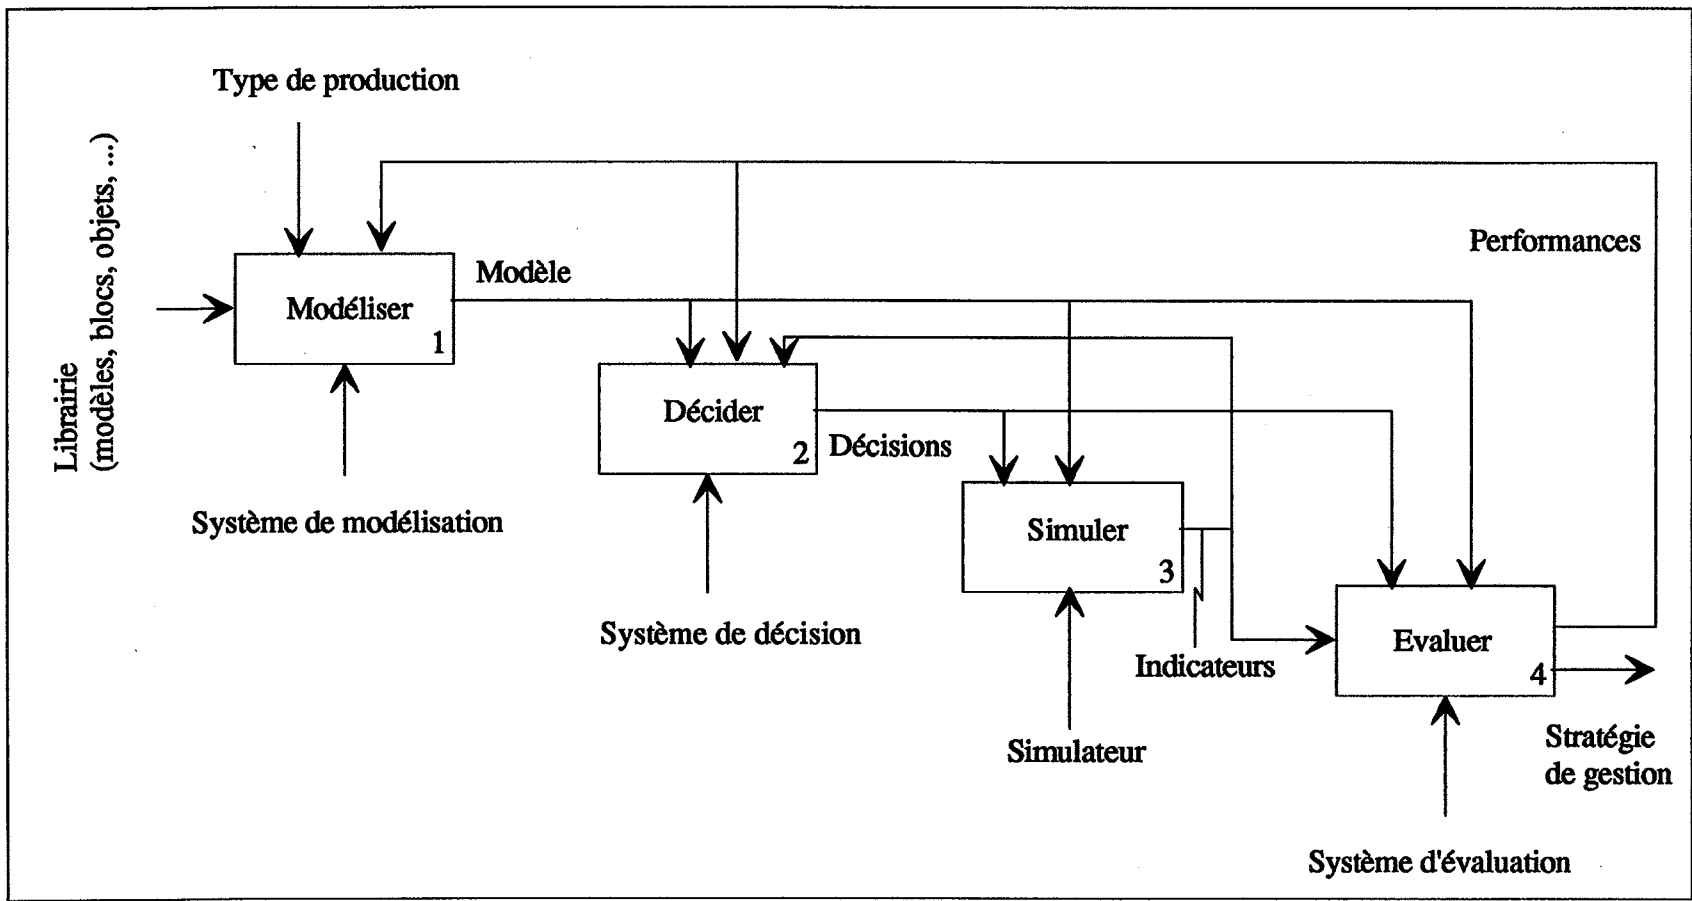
Type de production

Librairie
(modèles, blocs, objets, ...)

Modéliser
1

Modèle

Performances

Décider
2

Décisions

Système de modélisation

Simuler
3

Système de décision

Indicateurs

Evaluer
4

Simulateur

Stratégie de gestion

Système d'évaluation